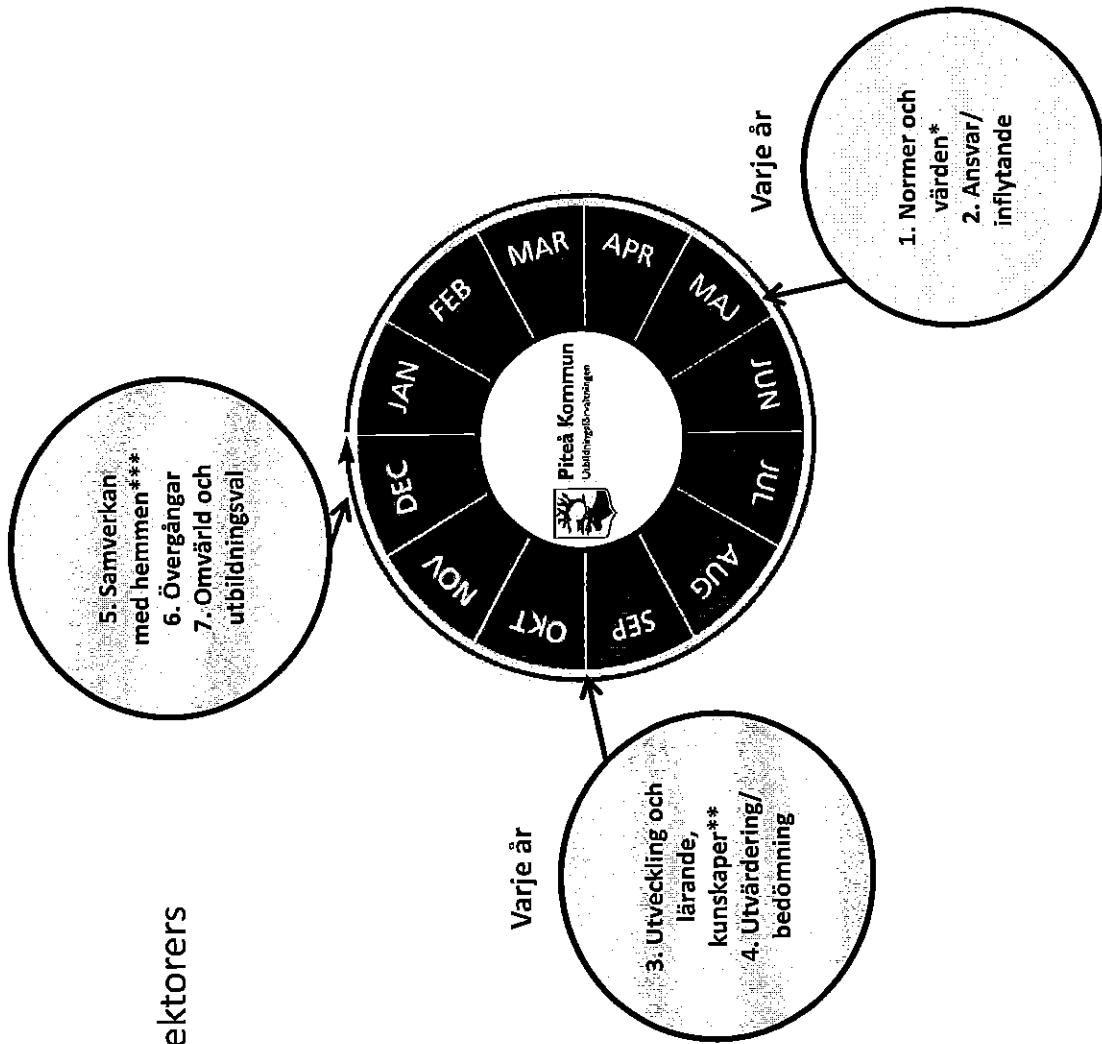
ektorers

Varje år

3. Utveckling och lärande, kunskaper**
4. Utvärdering/ bedömning

5. Samverkan med hemmen***
6. Övergångar
7. Omvärld och utbildningsval

JAN
FEB
MAR
APR
MAJ
JUN
JUL
AUG
SEP
OKT
NOV
DEC

Piteå Kommun
Utbildningsförvaltningen

Varje år

1. Normer och värden*
2. Ansvar/ inflytande